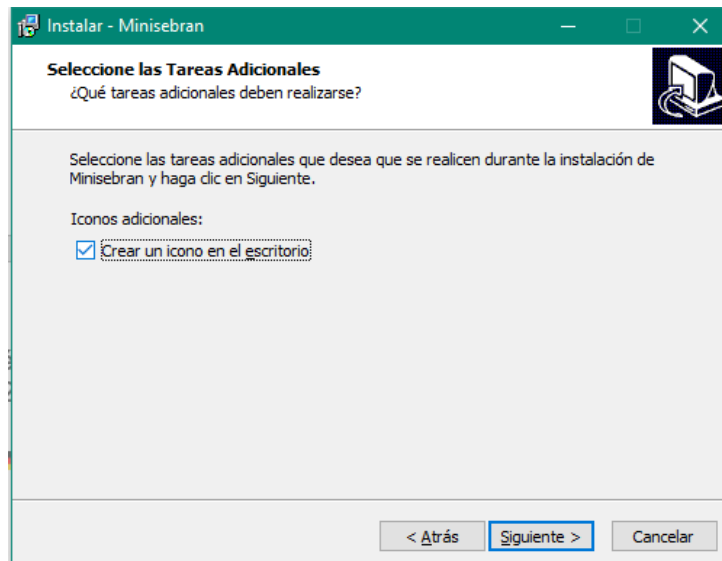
Instalar - Minisebran

Seleccione las Tareas Adicionales
¿Qué tareas adicionales deben realizarse?

Seleccione las tareas adicionales que desea que se realicen durante la instalación de Minisebran y haga clic en Siguiente.

Iconos adicionales:

Crear un icono en el escritorio

< Atrás
Siguiente >
Cancelar